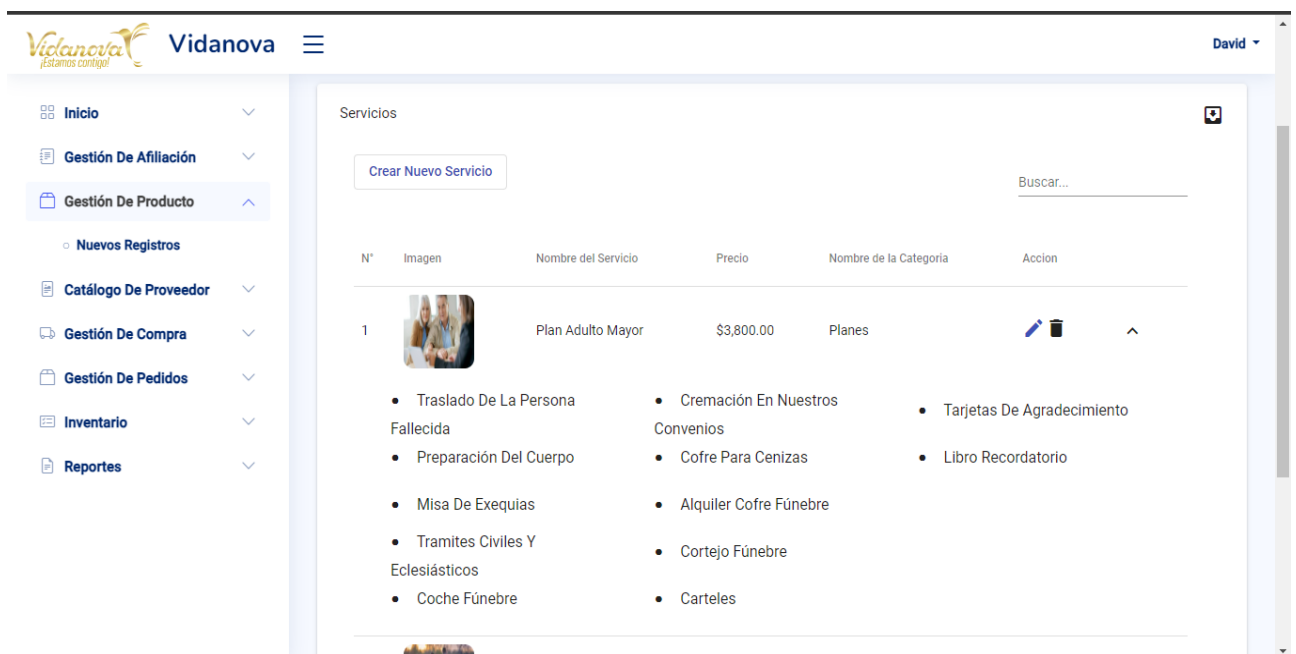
Vidanova ¡Estamos contigo!

Vidanova

David

Inicio

Gestión De Afiliación

Gestión De Producto

Nuevos Registros

Catálogo De Proveedor

Gestión De Compra

Gestión De Pedidos

Inventario

Reportes

Servicios

Crear Nuevo Servicio

Buscar...

| N° | Imagen | Nombre del Servicio | Precio | Nombre de la Categoria | Accion |
|---|---|---|---|---|---|
| 1 | | Plan Adulto Mayor | $3,800.00 | Planes | |

- Traslado De La Persona Fallecida
- Preparación Del Cuerpo
- Misa De Exequias
- Tramites Civiles Y Eclesiásticos
- Coche Fúnebre

- Cremación En Nuestros Convenios
- Cofre Para Cenizas
- Alquiler Cofre Fúnebre
- Cortejo Fúnebre
- Carteles

- Tarjetas De Agradecimiento
- Libro Recordatorio